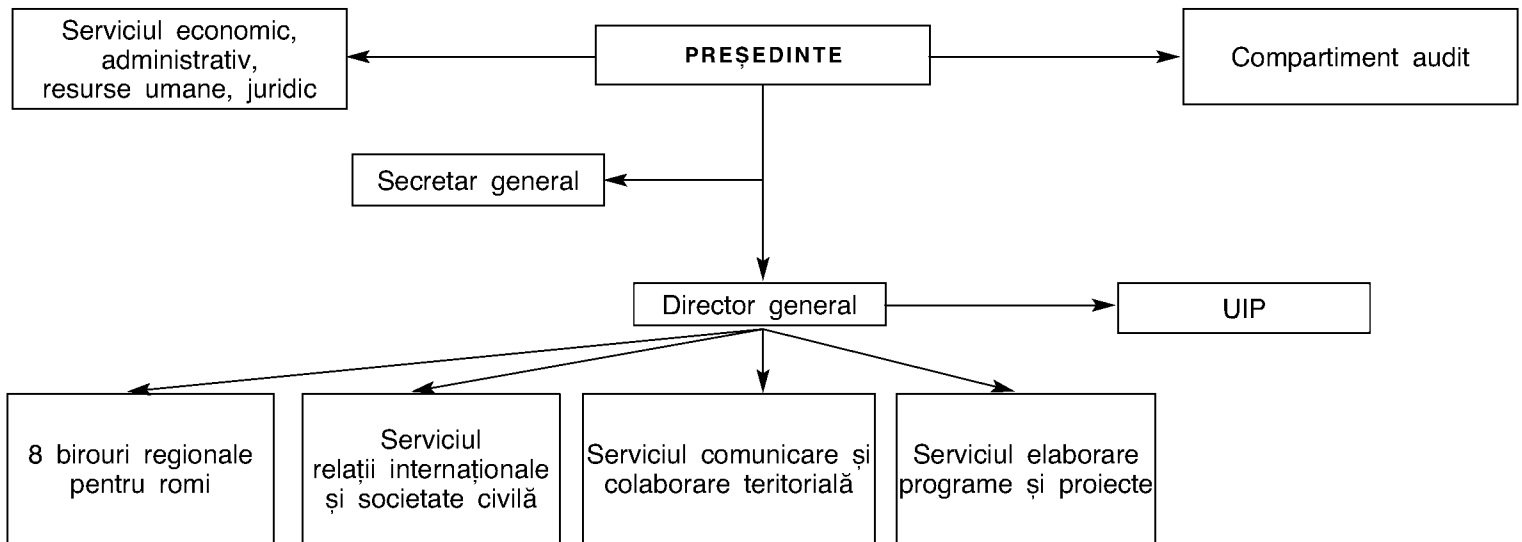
Serviciul economic, administrativ, resurse umane, juridic

PREȘEDINTE

Compartiment audit

Secretar general

Director general

UIP

8 birouri regionale pentru romi

Serviciul relații internaționale și societate civilă

Serviciul comunicare și colaborare teritorială

Serviciul elaborare programe și proiecte